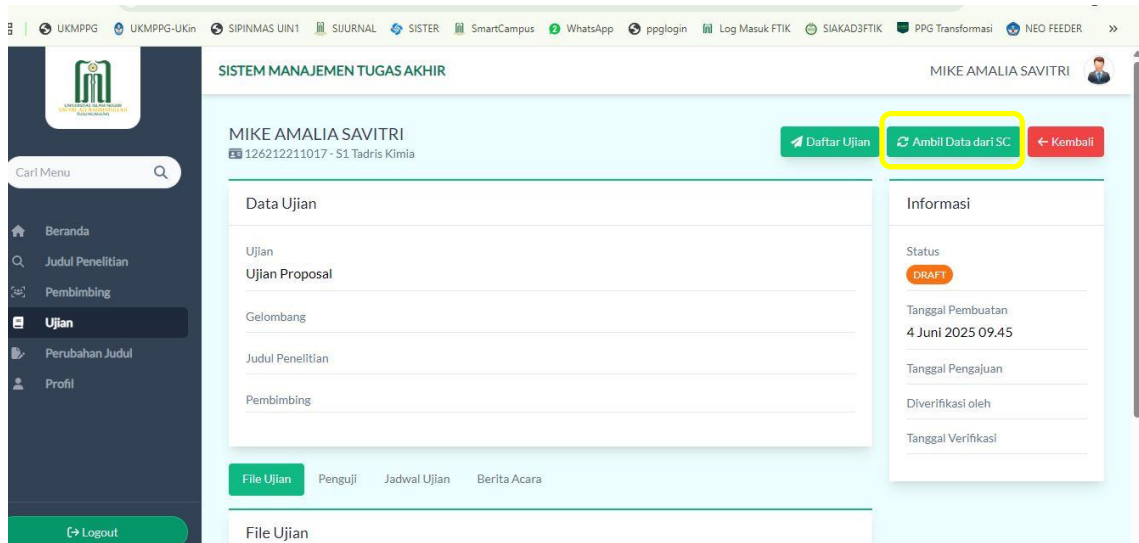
UKMPPG UKMPPG-UKin SIPINMAS UIN1 SIJURNAL SISTER SmartCampus WhatsApp ppglogin Log Masuk FTIK SIAKAD3FTIK PPG Transformasi NEO FEEDER »

SISTEM MANAJEMEN TUGAS AKHIR

MIKE AMALIA SAVITRI

Cari Menu

Beranda
Judul Penelitian
Pembimbing
Ujian
Perubahan Judul
Profil

Logout

MIKE AMALIA SAVITRI
126212211017 - S1 Tadris Kimia

Daftar Ujian
Ambil Data dari SC
← Kembali

Data Ujian

Ujian
Ujian Proposal

Gelombang

Judul Penelitian

Pembimbing

Informasi

Status
DRAFT

Tanggal Pembuatan
4 Juni 2025 09.45

Tanggal Pengajuan

Diverifikasi oleh

Tanggal Verifikasi

File Ujian Penguji Jadwal Ujian Berita Acara

File Ujian